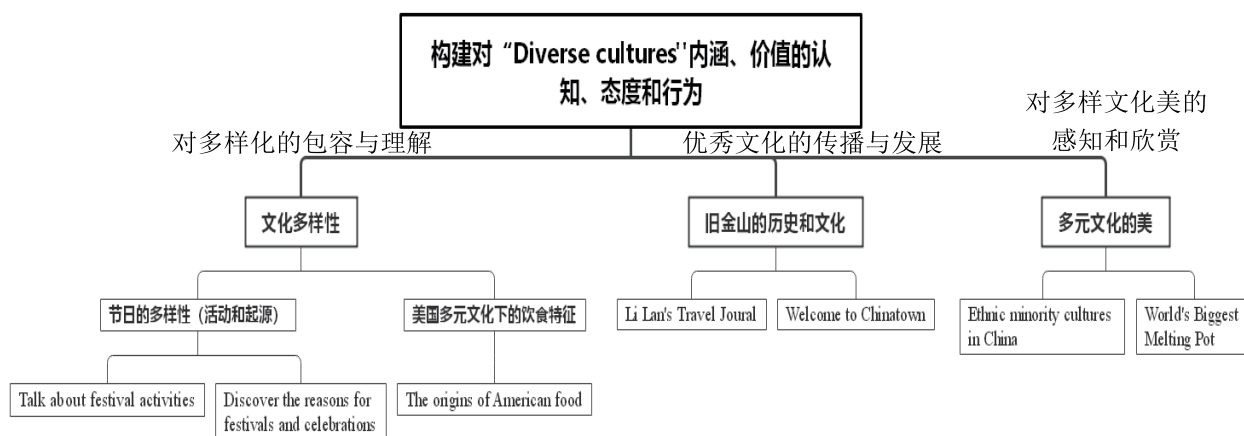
构建对“Diverse cultures'’内涵、价值的认知、态度和行为

对多样化的包容与理解

优秀文化的传播与发展

对多样文化美的感知和欣赏

文化多样性

旧金山的历史和文化

多元文化的美

节日的多样性（活动和起源）

美国多元文化下的饮食特征

Li Lan's Travel Joural

Welcome to Chinatown

Ethnic minority cultures in China

World's Biggest Melting Pot

Talk about festival activities

Discover the reasons for festivals and celebrations

The origins of American food